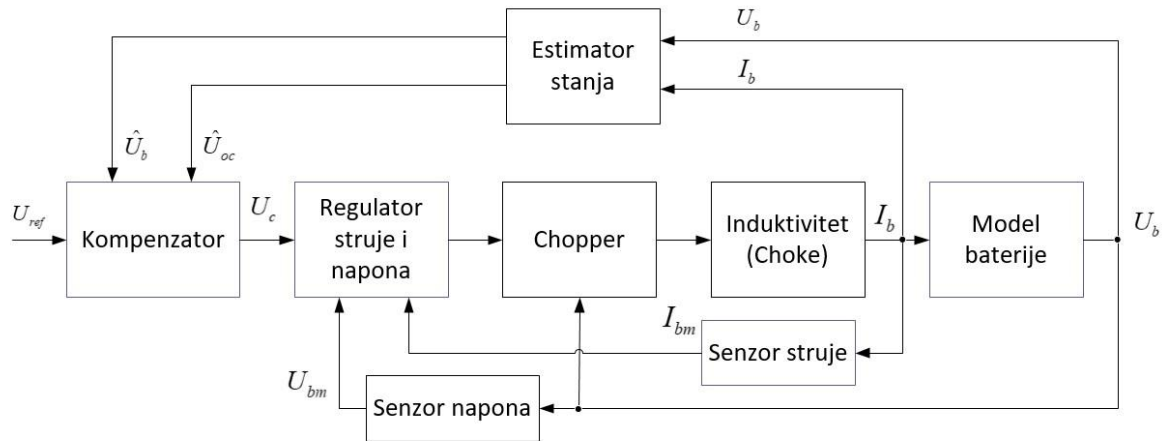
Estimator stanja

$U_b$

$I_b$

$\hat{U}_b$

$\hat{U}_{oc}$

$U_{ref}$

Kompenzator

$U_c$

Regulator struje i napona

Chopper

Induktivitet (Choke)

$I_b$

Model baterije

$U_b$

$I_{bm}$

Senzor struje

$U_{bm}$

Senzor napona